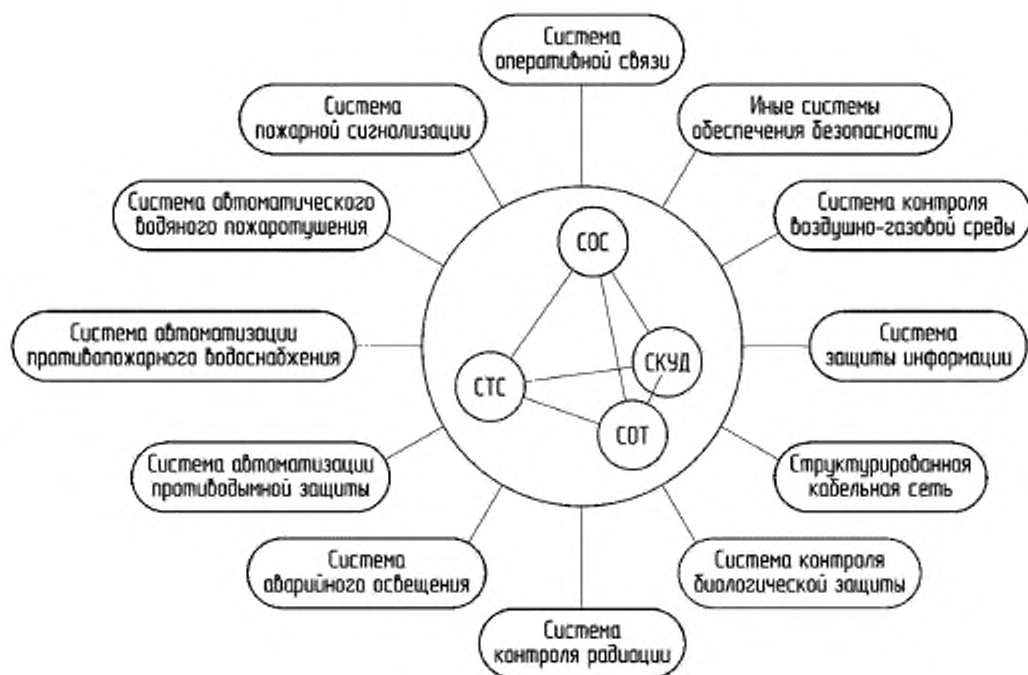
Система оперативной связи

Иные системы обеспечения безопасности

Система пожарной сигнализации

Система автоматического водяного пожаротушения

Система контроля воздушно-газовой среды

СОС

Система автоматизации противопожарного водоснабжения

СКУД

Система защиты информации

СТС

СОТ

Система автоматизации противодымной защиты

Структурированная кабельная сеть

Система аварийного освещения

Система контроля биологической защиты

Система контроля радиации